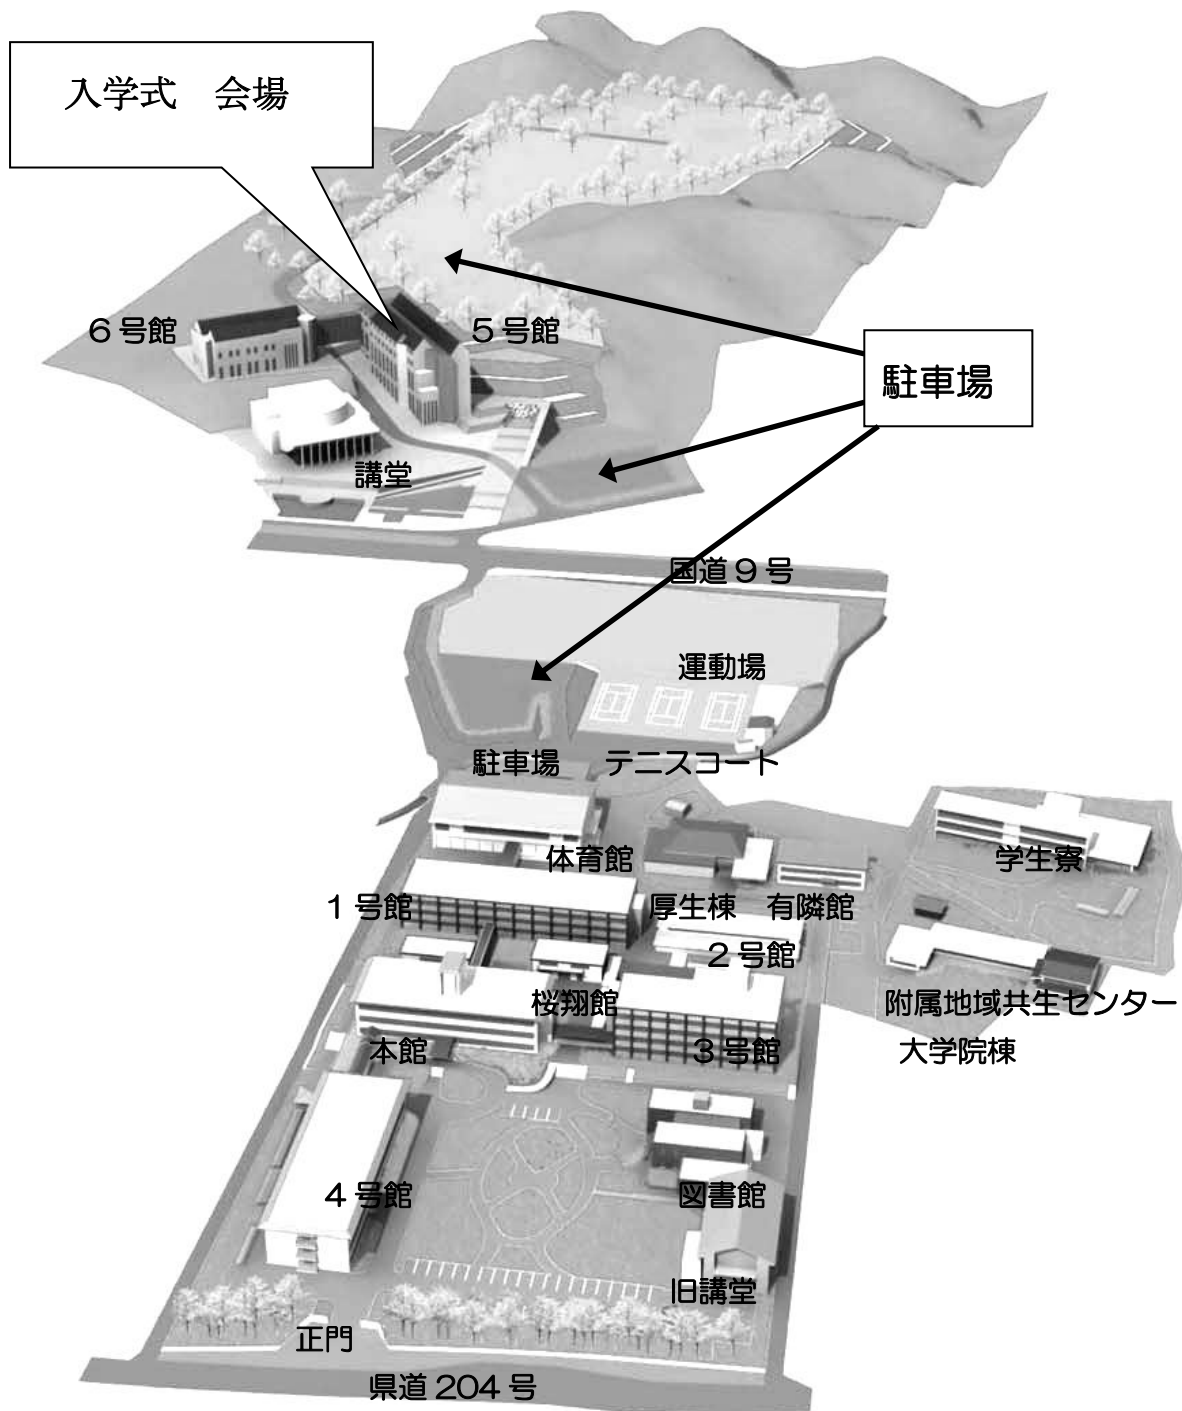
入学式　会場

６号館

５号館

駐車場

講堂

国道９号

運動場

駐車場

テニスコート

体育館

学生寮

１号館

厚生棟

有隣館

２号館

桜翔館

附属地域共生センター

本館

３号館

大学院棟

４号館

図書館

旧講堂

正門

県道 204 号